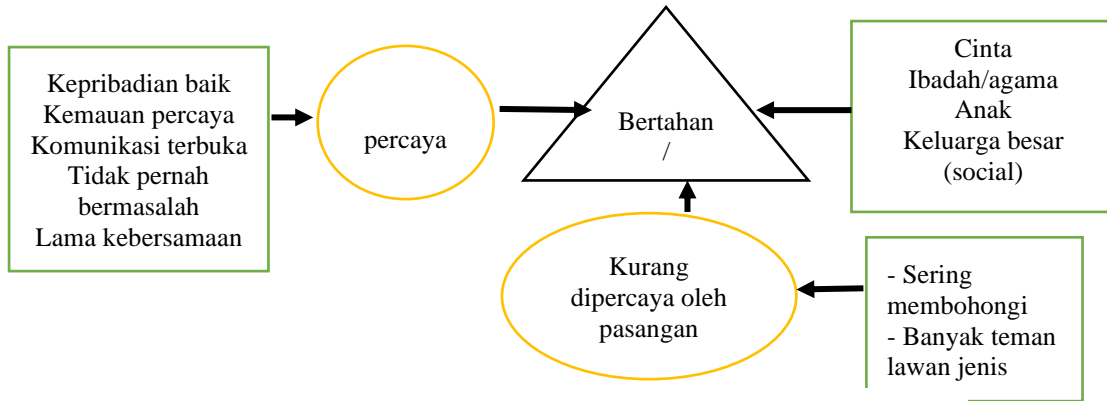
Kepribadian baik
Kemauan percaya
Komunikasi terbuka
Tidak pernah bermasalah
Lama kebersamaan

percaya

Bertahan
/

Cinta
Ibadah/agama
Anak
Keluarga besar
(social)

Kurang dipercaya oleh pasangan

- Sering membohongi
- Banyak teman lawan jenis